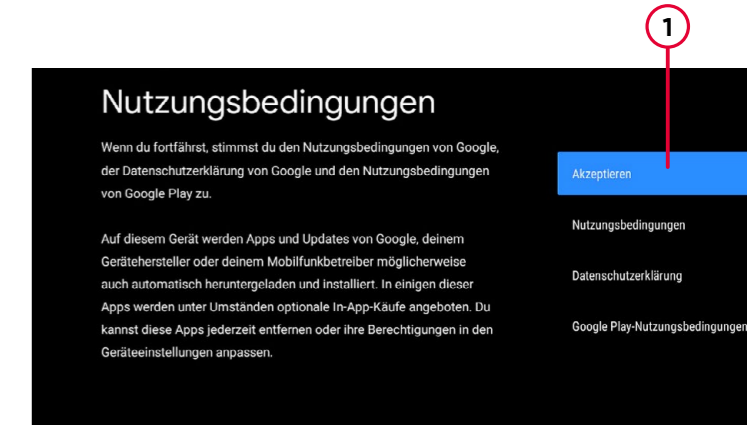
1

Nutzungsbedingungen

Wenn du fortfährst, stimmst du den Nutzungsbedingungen von Google, der Datenschutzerklärung von Google und den Nutzungsbedingungen von Google Play zu.

Auf diesem Gerät werden Apps und Updates von Google, deinem Gerätehersteller oder deinem Mobilfunkbetreiber möglicherweise auch automatisch heruntergeladen und installiert. In einigen dieser Apps werden unter Umständen optionale In-App-Käufe angeboten. Du kannst diese Apps jederzeit entfernen oder ihre Berechtigungen in den Geräteeinstellungen anpassen.

Akzeptieren

Nutzungsbedingungen

Datenschutzerklärung

Google Play-Nutzungsbedingungen